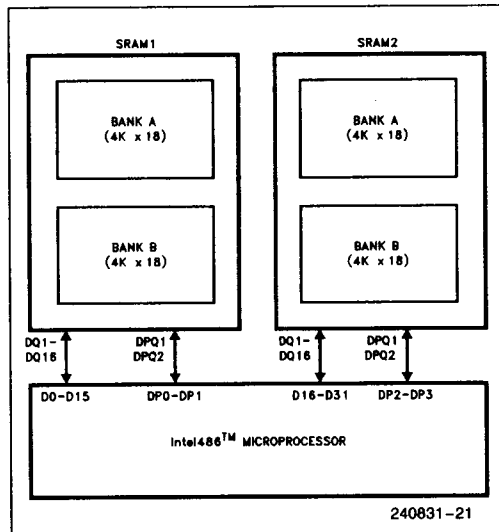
SRAM1

BANK A
(4K x 18)

BANK B
(4K x 18)

SRAM2

BANK A
(4K x 18)

BANK B
(4K x 18)

DQ1-
DQ16

DPQ1
DPQ2

DQ1-
DQ16

DPQ1
DPQ2

D0-D15

DP0-DP1

D16-D31

DP2-DP3

Intel486$^{TM}$ MICROPROCESSOR

240831-21